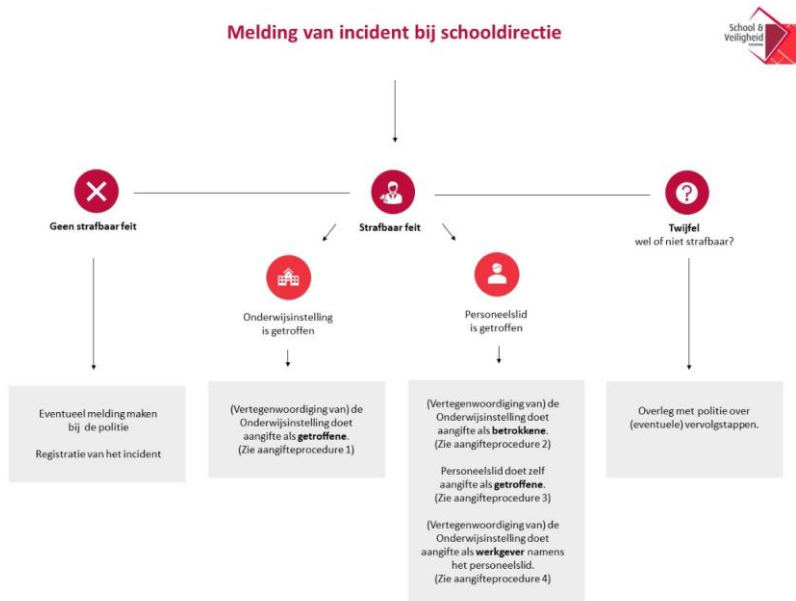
Melding van incident bij schooldirectie

School & Veiligheid

Geen strafbaar feit

Strafbaar feit

Twijfel
wel of niet strafbaar?

Onderwijsinstelling is getroffen

Personeelslid is getroffen

Eventueel melding maken bij de politie

Registratie van het incident

(Vertegenwoordiging van) de Onderwijsinstelling doet aangifte als **getroffene**.
(Zie aangifteprocedure 1)

(Vertegenwoordiging van) de Onderwijsinstelling doet aangifte als **betrokkene**.
(Zie aangifteprocedure 2)

Personeelslid doet zelf aangifte als **getroffene**.
(Zie aangifteprocedure 3)

(Vertegenwoordiging van) de Onderwijsinstelling doet aangifte als **werkgever** namens het personeelslid.
(Zie aangifteprocedure 4)

Overleg met politie over (eventuele) vervolgstappen.